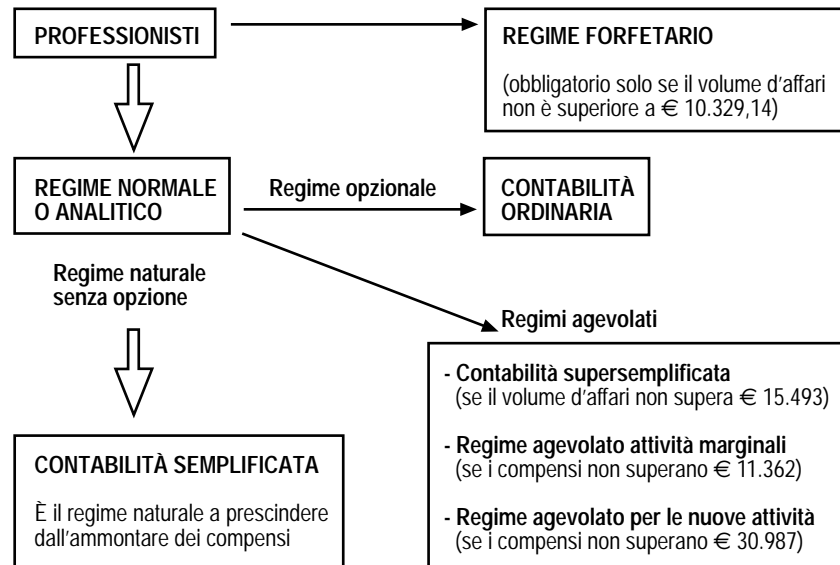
PROFESSIONISTI

REGIME FORFETARIO

(obbligatorio solo se il volume d'affari non è superiore a € 10.329,14)

REGIME NORMALE O ANALITICO

Regime opzionale

CONTABILITÀ ORDINARIA

Regime naturale senza opzione

Regimi agevolati

- Contabilità supersemplificata (se il volume d'affari non supera € 15.493)

- Regime agevolato attività marginali (se i compensi non superano € 11.362)

- Regime agevolato per le nuove attività (se i compensi non superano € 30.987)

CONTABILITÀ SEMPLIFICATA

È il regime naturale a prescindere dall'ammontare dei compensi